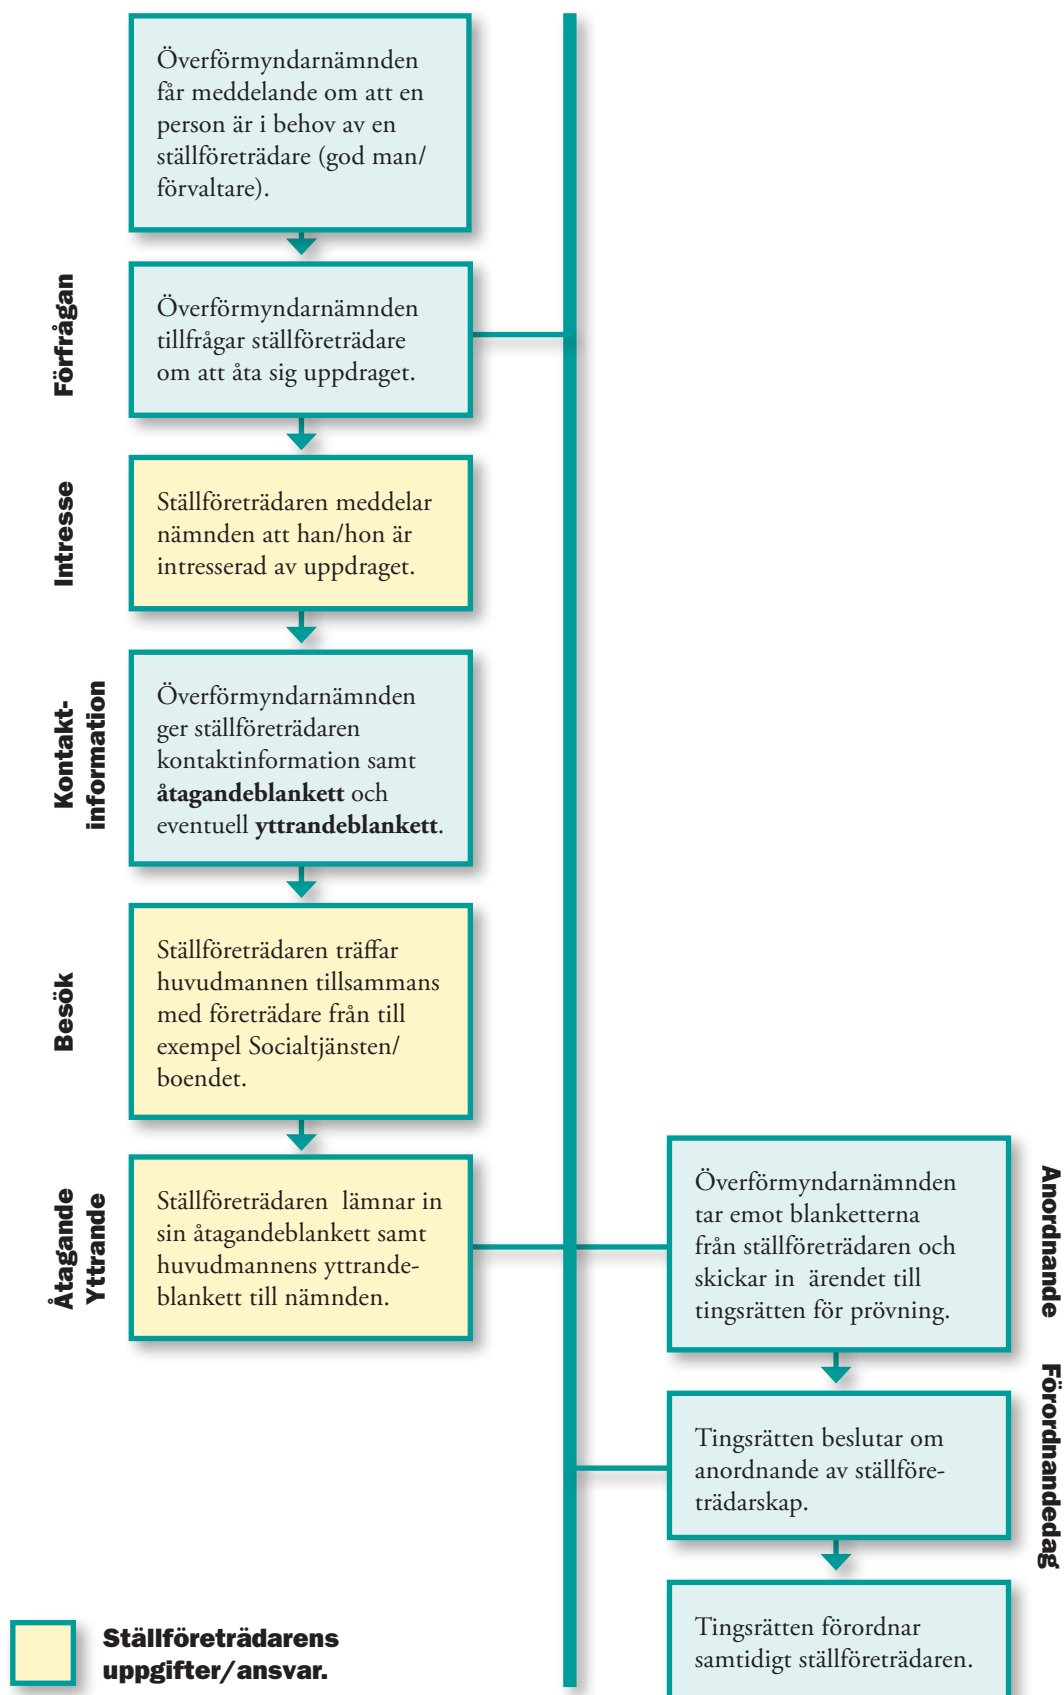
Överförmyndarnämnden får meddelande om att en person är i behov av en ställföreträdare (god man/förvaltare).

Förfrågan

Överförmyndarnämnden tillfrågar ställföreträdare om att åta sig uppdraget.

Intresse

Ställföreträdaren meddelar nämnden att han/hon är intresserad av uppdraget.

Kontakt-information

Överförmyndarnämnden ger ställföreträdaren kontaktinformation samt **åtagandeblankett** och eventuell **yttrandeblankett**.

Besök

Ställföreträdaren träffar huvudmannen tillsammans med företrädare från till exempel Socialtjänsten/boendet.

Åtagande Yttrande

Ställföreträdaren lämnar in sin åtagandeblankett samt huvudmannens yttrandeblankett till nämnden.

Anordnande

Överförmyndarnämnden tar emot blanketterna från ställföreträdaren och skickar in ärendet till tingsrätten för prövning.

Förordnandedag

Tingsrätten beslutar om anordnande av ställföreträdarskap.

Tingsrätten förordnar samtidigt ställföreträdaren.

Ställföreträdarens uppgifter/ansvar.